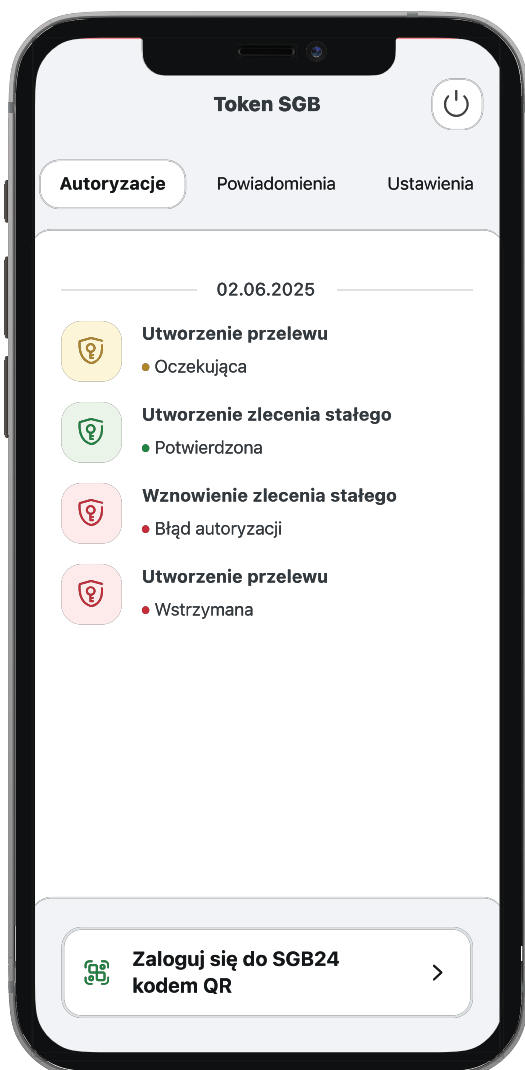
Token SGB

Autoryzacje
Powiadomienia
Ustawienia

02.06.2025

Utworzenie przelewu
Oczekująca

Utworzenie zlecenia stałego
Potwierdzona

Wznowienie zlecenia stałego
Błąd autoryzacji

Utworzenie przelewu
Wstrzymana

Zaloguj się do SGB24 kodem QR